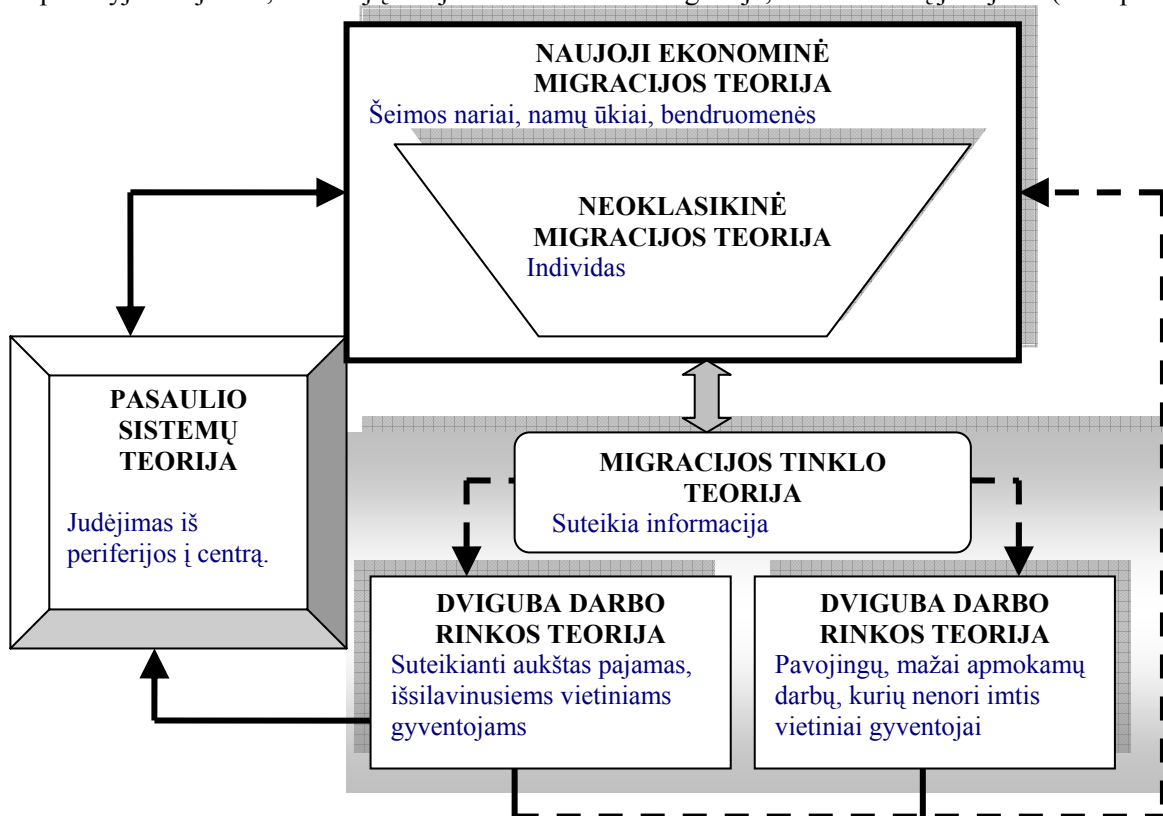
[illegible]

NAUJOJI EKONOMINĖ MIGRACIJOS TEORIJA
Šeimos nariai, namų ūkiai, bendruomenės

NEOKLASIKINĖ MIGRACIJOS TEORIJA
Individas

PASAULIO SISTEMŲ TEORIJA

Judėjimas iš periferijos į centrą.

MIGRACIJOS TINKLO TEORIJA
Suteikia informacija

DVIGUBA DARBO RINKOS TEORIJA
Suteikianti aukštas pajamas, išsilavinusiems vietiniams gyventojams

DVIGUBA DARBO RINKOS TEORIJA
Pavojingų, mažai apmokamų darbų, kurių nenori imtis vietiniai gyventojai